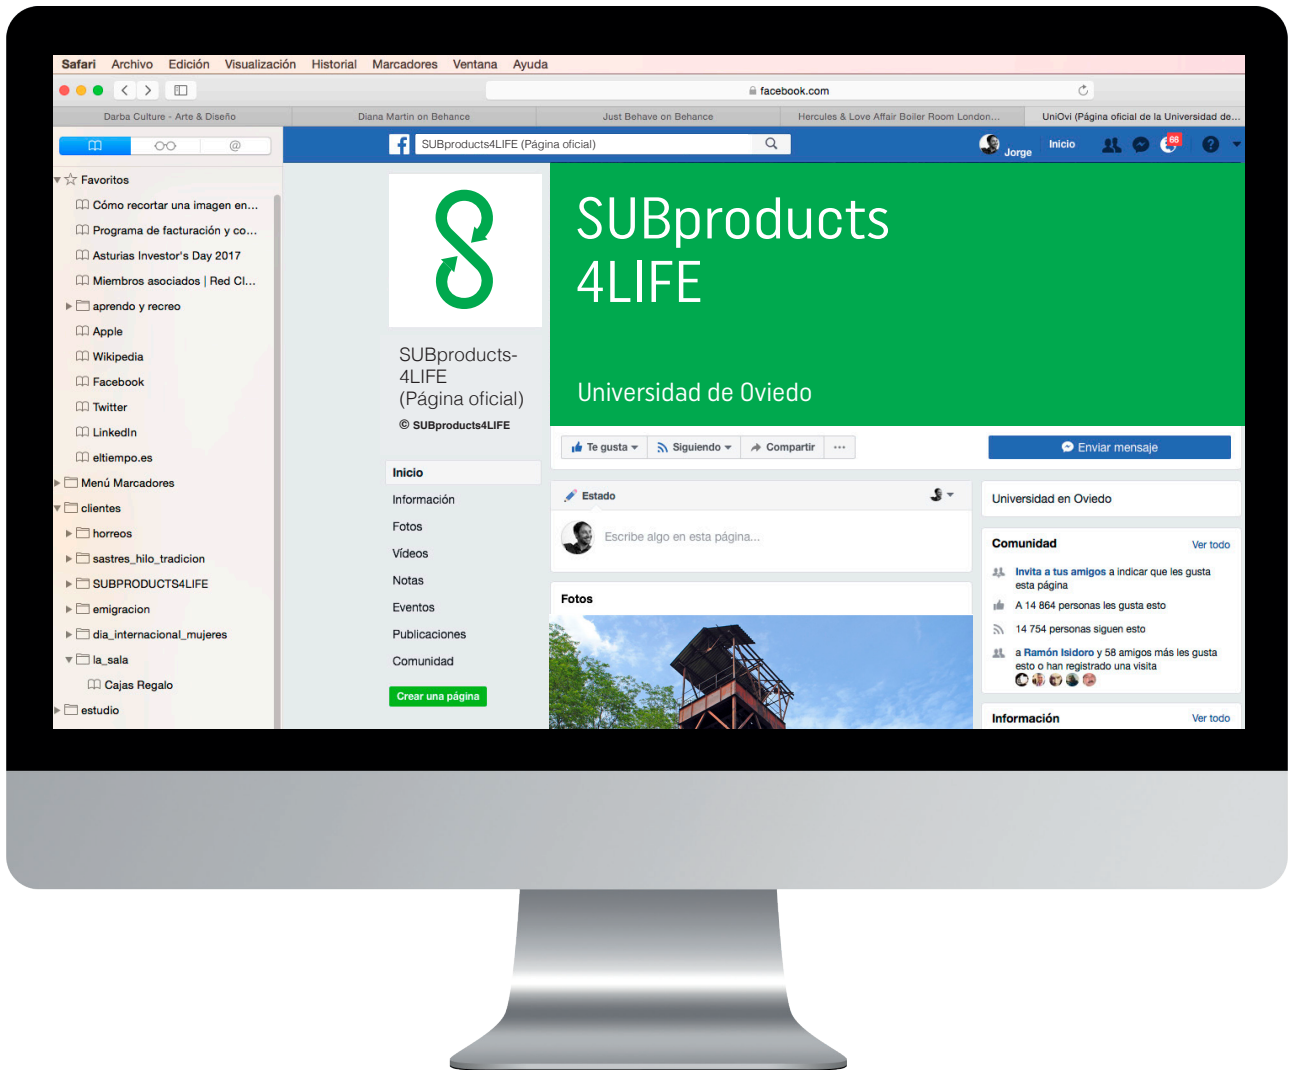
Safari Archivo Edición Visualización Historial Marcadores Ventana Ayuda

facebook.com

Darba Culture - Arte & Diseño | Diana Martin on Behance | Just Behave on Behance | Hercules & Love Affair Boiler Room London... | UniOvi (Página oficial de la Universidad de...

Favoritos
Cómo recortar una imagen en...
Programa de facturación y co...
Asturias Investor's Day 2017
Miembros asociados | Red Cl...
aprendo y recreo
Apple
Wikipedia
Facebook
Twitter
LinkedIn
eltiempo.es
Menú Marcadores
clientes
horreos
sastres_hilo_tradicion
SUBPRODUCTS4LIFE
emigracion
dia_internacional_mujeres
la_sala
Cajas Regalo
estudio

SUBproducts4LIFE (Página oficial)

Jorge Inicio 68

SUBproducts 4LIFE

Universidad de Oviedo

SUBproducts-4LIFE (Página oficial)
© SUBproducts4LIFE

Inicio
Información
Fotos
Vídeos
Notas
Eventos
Publicaciones
Comunidad
Crear una página

Te gusta | Siguiendo | Compartir | ...

Enviar mensaje

Estado
Escribe algo en esta página...

Fotos

Universidad en Oviedo

Comunidad Ver todo
Invita a tus amigos a indicar que les gusta esta página
A 14 864 personas les gusta esto
14 754 personas siguen esto
a Ramón Isidoro y 58 amigos más les gusta esto o han registrado una visita

Información Ver todo